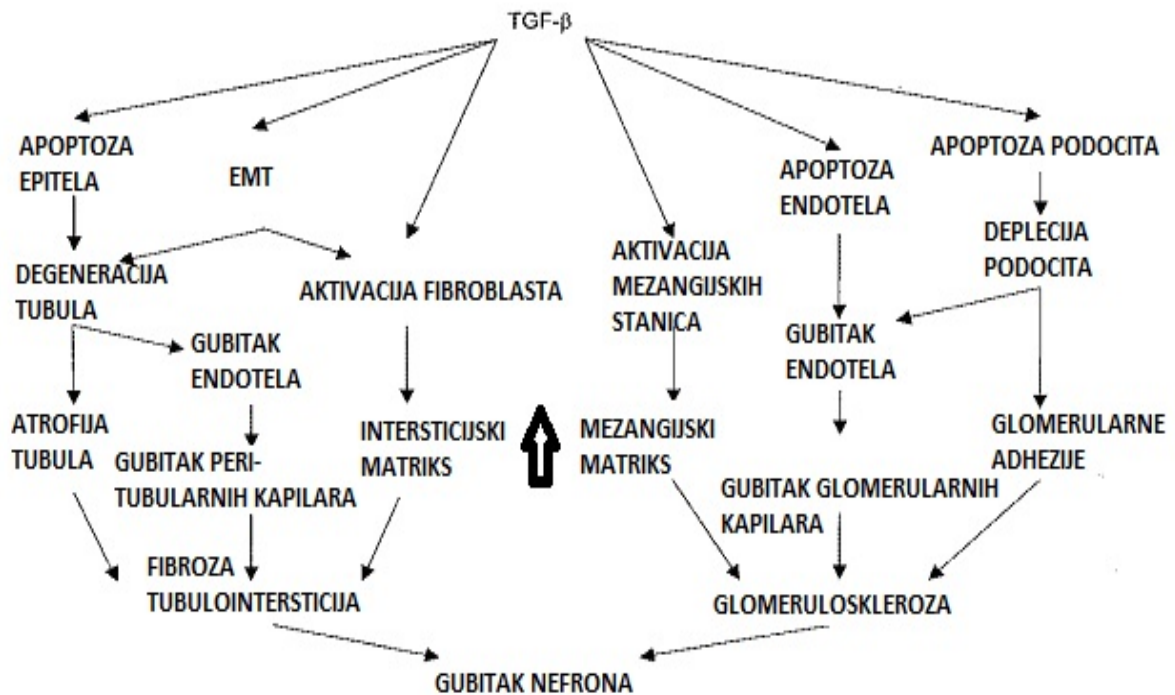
TGF-β

APOPTOZA EPITELA

EMT

APOPTOZA ENDOTELA

APOPTOZA PODOCITA

DEGENERACIJA TUBULA

AKTIVACIJA FIBROBLASTA

AKTIVACIJA MEZANGIJSKIH STANICA

DEPLECIJA PODOCITA

GUBITAK ENDOTELA

GUBITAK ENDOTELA

ATROFIJA TUBULA

GUBITAK PERITUBULARNIH KAPILARA

INTERSTICIJSKI MATRIKS

MEZANGIJSKI MATRIKS

GLOMERULARNE ADHEZIJE

GUBITAK GLOMERULARNIH KAPILARA

FIBROZA TUBULOINTERSTICIJA

GLOMERULOSKLEROZA

GUBITAK NEFRONA